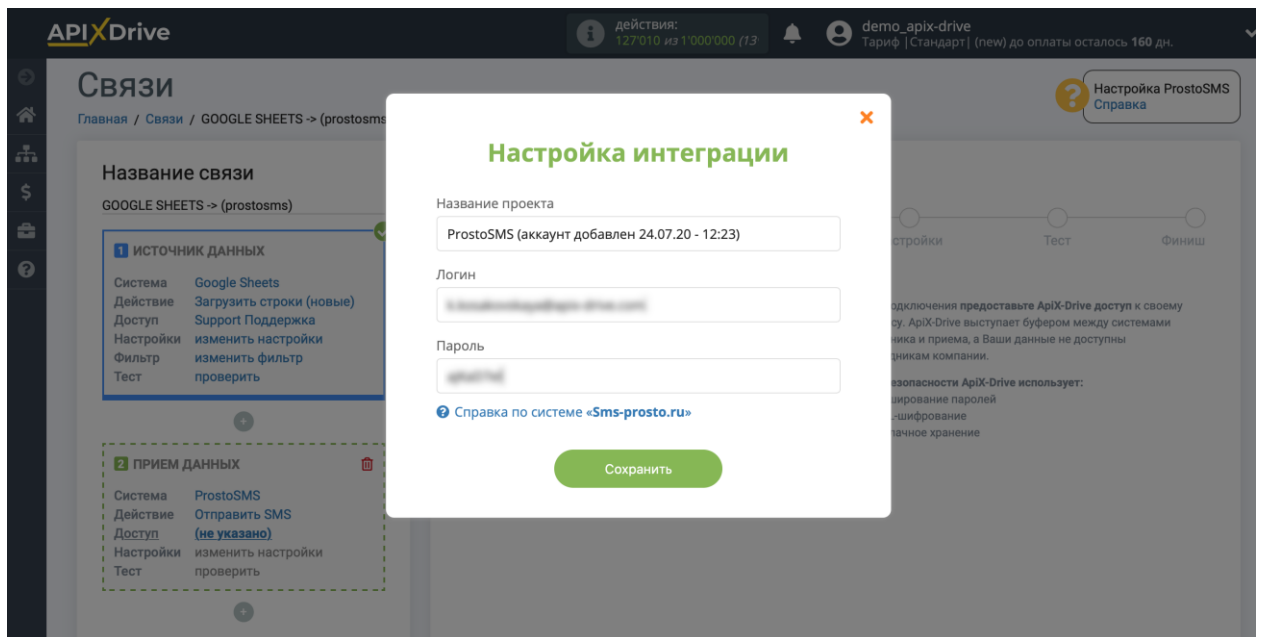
APIXDrive

действия: 127'010 из 1'000'000 (13

demo_apix-drive
Тариф |Стандарт| (new) до оплаты осталось 160 дн.

Связи

Главная / Связи / GOOGLE SHEETS -> (prostosms

Настройка ProstoSMS
Справка

Название связи

GOOGLE SHEETS -> (prostosms)

1 ИСТОЧНИК ДАННЫХ

| Система | Google Sheets |
|---|---|
| Действие | Загрузить строки (новые) |
| Доступ | Support Поддержка |
| Настройки | изменить настройки |
| Фильтр | изменить фильтр |
| Тест | проверить |

2 ПРИЕМ ДАННЫХ

| Система | ProstoSMS |
|---|---|
| Действие | Отправить SMS |
| Доступ | (не указано) |
| Настройки | изменить настройки |
| Тест | проверить |

стройки Тест Финиш

одключения предоставьте ApiX-Drive доступ к своему су. ApiX-Drive выступает буфером между системами ника и приема, а Ваши данные не доступны дникам компании.

езопасности ApiX-Drive использует:
ширование паролей
-шифрование
лачное хранение

Настройка интеграции

Название проекта
ProstoSMS (аккаунт добавлен 24.07.20 - 12:23)

Логин
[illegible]

Пароль
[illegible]

Справка по системе «Sms-prosto.ru»

Сохранить